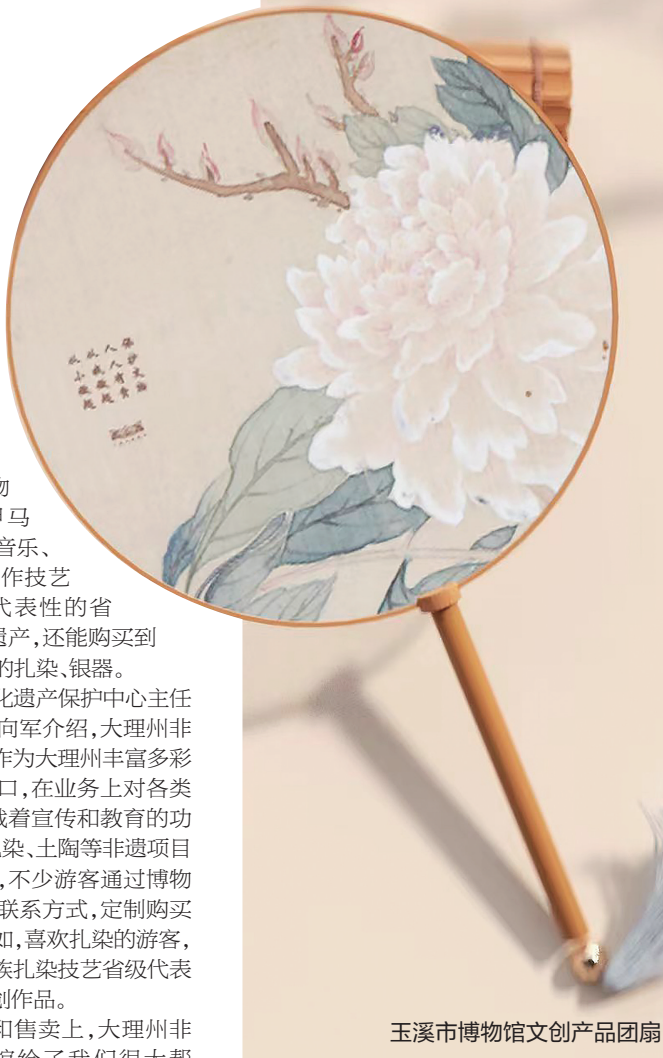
物
马
音乐、
作技艺
代表性的省
遗产,还能购买到
的扎染、银器。
化遗产保护中心主任
向军介绍,大理州非
作为大理州丰富多彩
口,在业务上对各类
载着宣传和教育的功
染、土陶等非遗项目
,不少游客通过博物
联系方式,定制购买
如,喜欢扎染的游客,
族扎染技艺省级代表
创作品。
和售卖上,大理州非
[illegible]

玉溪市博物馆文创产品团扇